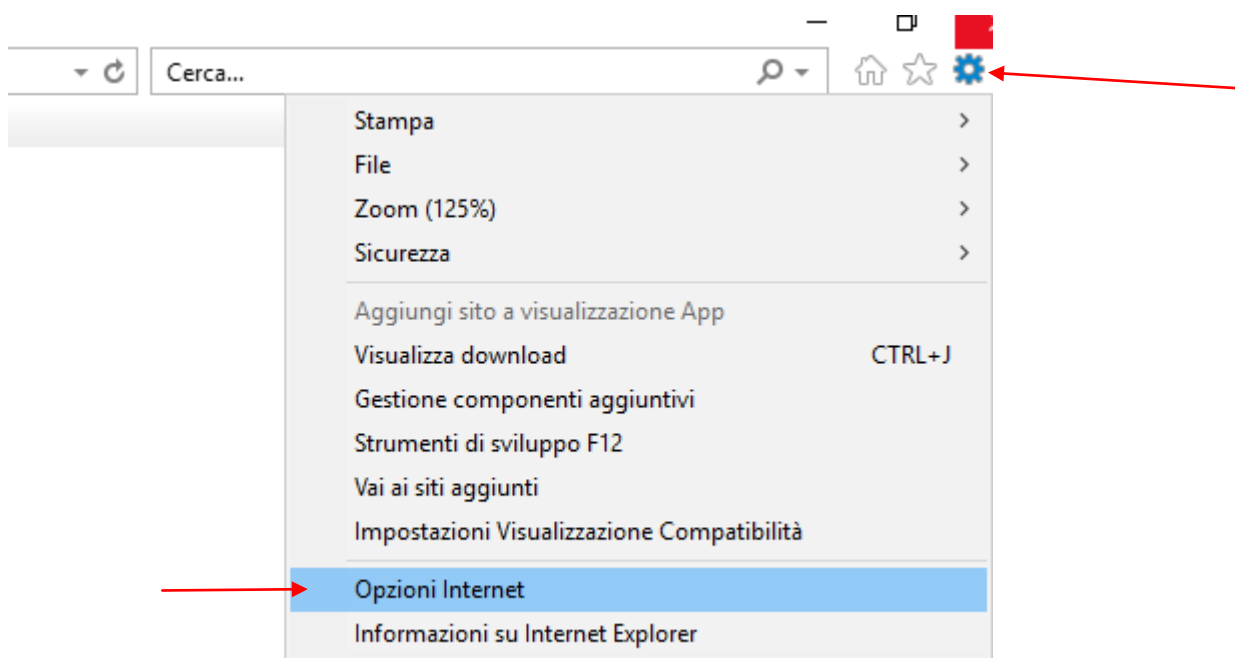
Cerca...

Stampa
File
Zoom (125%)
Sicurezza

Aggiungi sito a visualizzazione App
Visualizza download CTRL+J
Gestione componenti aggiuntivi
Strumenti di sviluppo F12
Vai ai siti aggiunti
Impostazioni Visualizzazione Compatibilità

Opzioni Internet
Informazioni su Internet Explorer